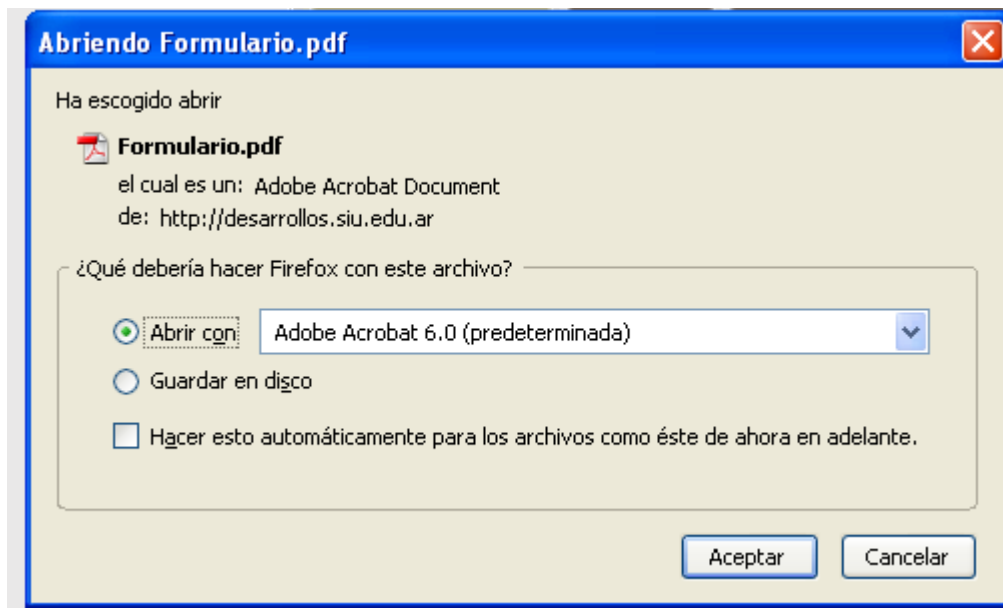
Abriendo Formulario.pdf

Ha escogido abrir

Formulario.pdf

el cual es un: Adobe Acrobat Document

de: http://desarrollos.siu.edu.ar

¿Qué debería hacer Firefox con este archivo?

Abrir con Adobe Acrobat 6.0 (predeterminada)

Guardar en disco

Hacer esto automáticamente para los archivos como éste de ahora en adelante.

Aceptar Cancelar